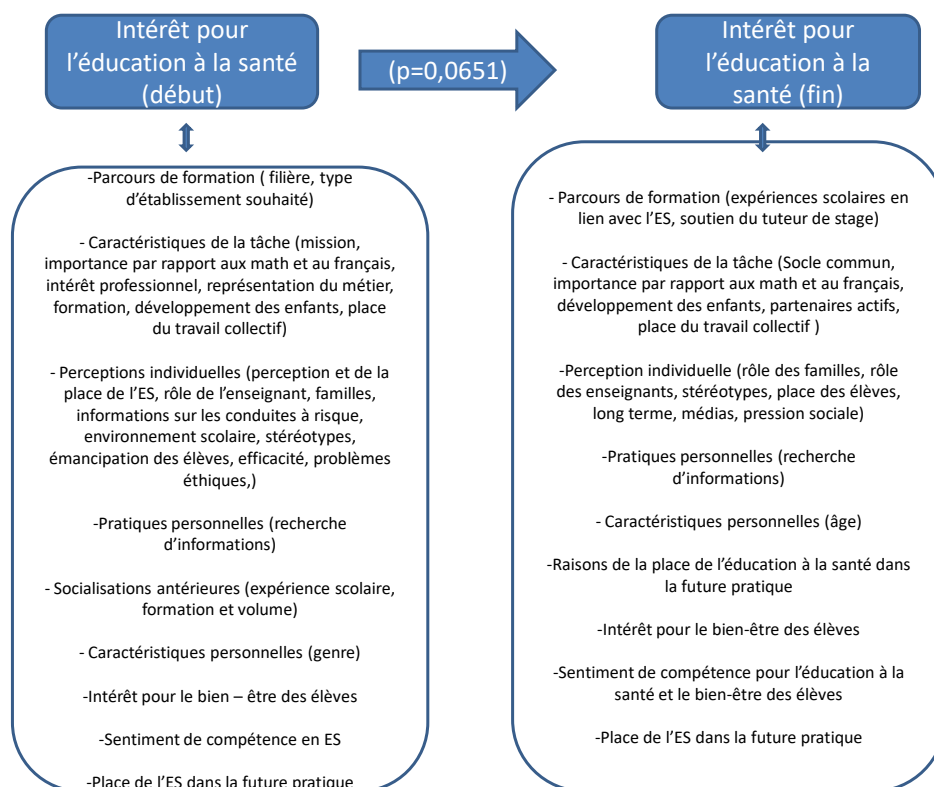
Intérêt pour l'éducation à la santé (début)

(p=0,0651)

Intérêt pour l'éducation à la santé (fin)

-Parcours de formation ( filière, type d'établissement souhaité)

- Caractéristiques de la tâche (mission, importance par rapport aux math et au français, intérêt professionnel, représentation du métier, formation, développement des enfants, place du travail collectif)

- Perceptions individuelles (perception et de la place de l'ES, rôle de l'enseignant, familles, informations sur les conduites à risque, environnement scolaire, stéréotypes, émancipation des élèves, efficacité, problèmes éthiques,)

-Pratiques personnelles (recherche d'informations)

- Socialisations antérieures (expérience scolaire, formation et volume)

- Caractéristiques personnelles (genre)

-Intérêt pour le bien – être des élèves

-Sentiment de compétence en ES

-Place de l'ES dans la future pratique

- Parcours de formation (expériences scolaires en lien avec l'ES, soutien du tuteur de stage)

- Caractéristiques de la tâche (Socle commun, importance par rapport aux math et au français, développement des enfants, partenaires actifs, place du travail collectif )

-Perception individuelle (rôle des familles, rôle des enseignants, stéréotypes, place des élèves, long terme, médias, pression sociale)

-Pratiques personnelles (recherche d'informations)

- Caractéristiques personnelles (âge)

-Raisons de la place de l'éducation à la santé dans la future pratique

-Intérêt pour le bien-être des élèves

-Sentiment de compétence pour l'éducation à la santé et le bien-être des élèves

-Place de l'ES dans la future pratique